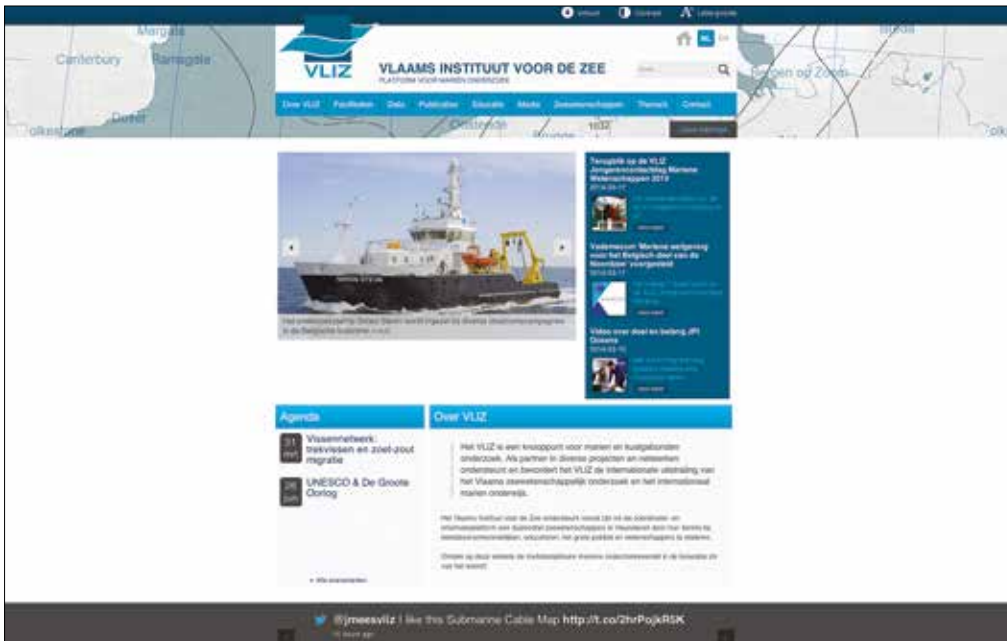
Inhoud Contrast Lettergrootte

Margate
Canterbury
Ramsgate
Dover
Folkestone
Oostende
Bergen op Zoom

VLIZ
VLAAMS INSTITUUT VOOR DE ZEE
PLATFORM VOOR MARIEN ONDERZOEK

NL EN

Zoek

Over VLIZ Faciliteiten Data Publicaties Educatie Media Zeewetenschappen Themas Contact

Terugblik op de VLIZ Jongerencontactdag Mariene Wetenschappen 2014
2014-03-17

Vademecum 'Mariene wetgeving voor het Belgisch deel van de Noordzee' voorgesteld
2014-03-17

Video over doel en belang JPI Oceans
2014-03-10

Het onderzoeksschip Simon Stevin wordt ingezet bij diverse onderzoekscampagnes in de Belgische kustzone

Agenda

31 mrt Vissennetwerk: trekvissen en zoet-zout migratie

28 jun UNESCO & De Groote Oorlog

Alle evenementen

Over VLIZ

Het VLIZ is een knooppunt voor marien en kustgebonden onderzoek. Als partner in diverse projecten en netwerken ondersteunt en bevordert het VLIZ de internationale uitstraling van het Vlaams zeewetenschappelijk onderzoek en het internationaal marien onderwijs.

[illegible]

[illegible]

@jmeesvliz I like this Submarine Cable Map http://t.co/2hrPojkRSK
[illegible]